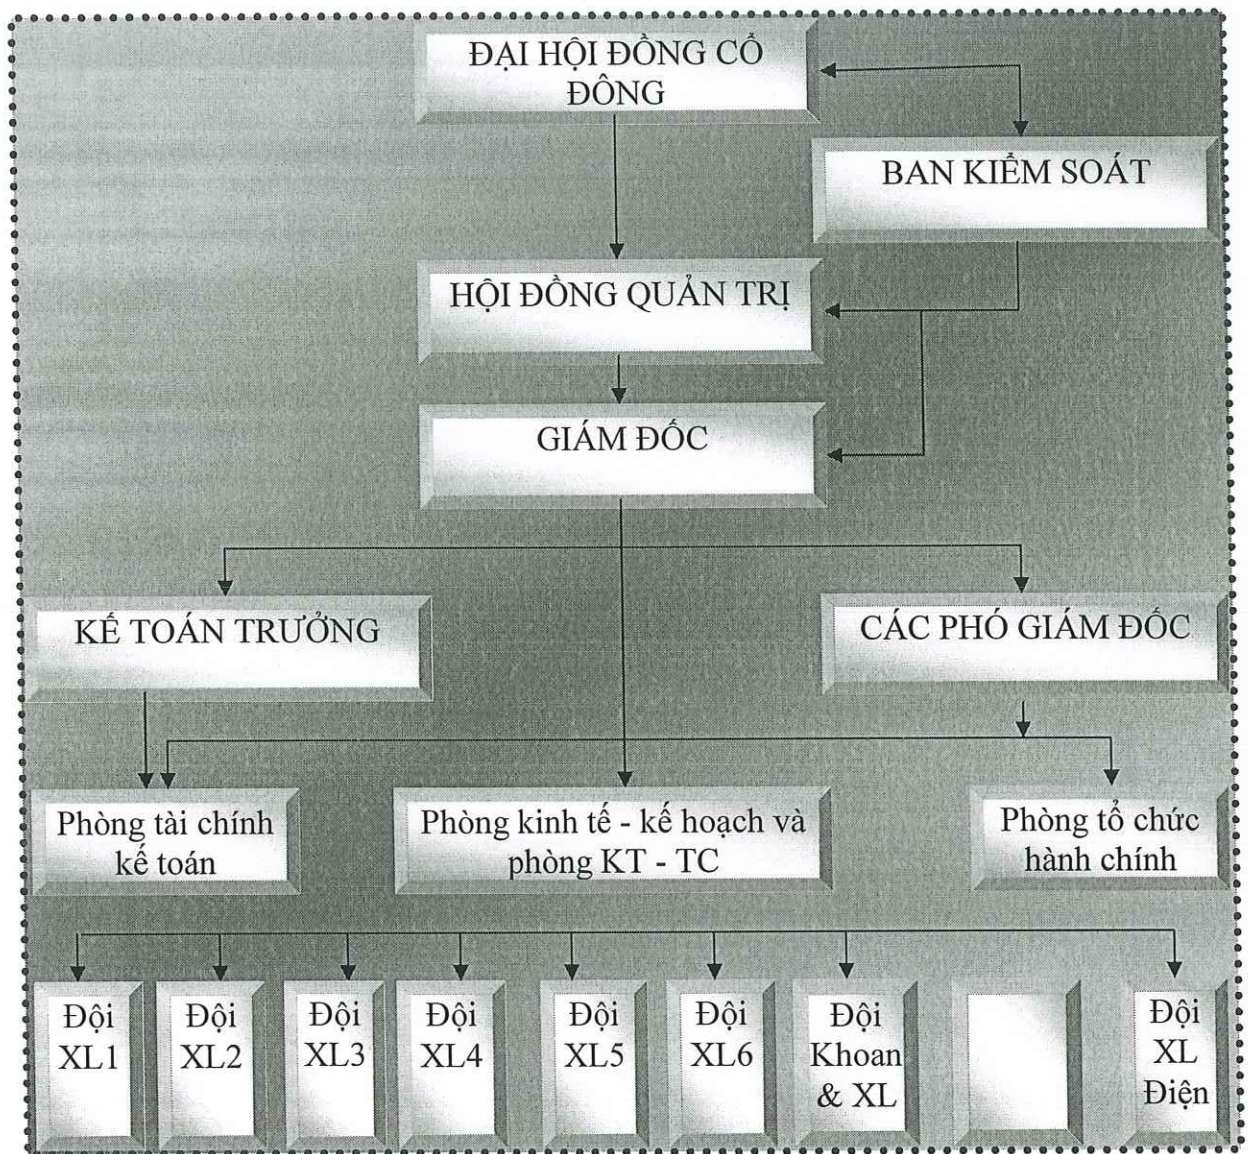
ĐẠI HỘI ĐỒNG CỔ ĐÔNG

BAN KIỂM SOÁT

HỘI ĐỒNG QUẢN TRỊ

GIÁM ĐỐC

KẾ TOÁN TRƯỞNG

CÁC PHÓ GIÁM ĐỐC

Phòng tài chính kế toán

Phòng kinh tế - kế hoạch và phòng KT - TC

Phòng tổ chức hành chính

Đội XL1

Đội XL2

Đội XL3

Đội XL4

Đội XL5

Đội XL6

Đội Khoan & XL

Đội XL Điện